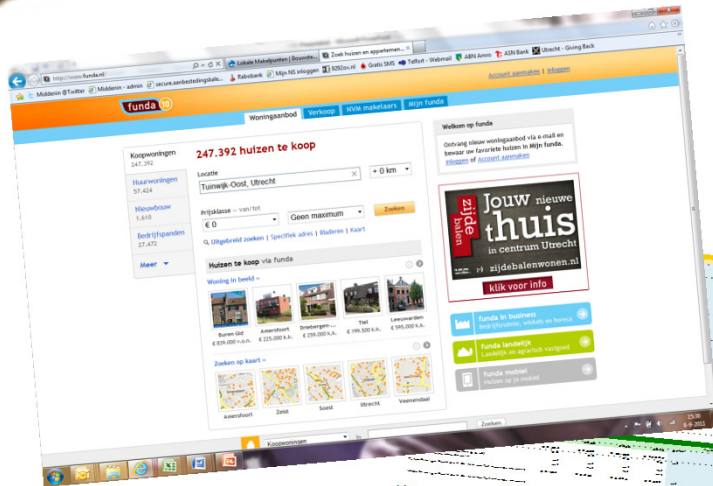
http://www.funda.nl/

Lokale Makelpunten | Bouwste...

Zoek huizen en appartemen...

Middenin @Twitter

Middenin - admin

secure.aanbestedingskalе...

Rabobank

Mijn NS inloggen

9292ov.nl

Gratis SMS

Telfort - Webmail

ABN Amro

ASN Bank

Utrecht - Giving Back

Account aanmaken | Inloggen

funda

Woningaanbod

Verkoop

NVM makelaars

Mijn funda

Koopwoningen
247.392

Huurwoningen
57.424

Nieuwbouw
1.610

Bedrijfspanden
27.472

Meer

247.392 huizen te koop

Locatie

Tuinwijk-Oost, Utrecht

+ 0 km

Prijsklasse — van/tot

€ 0

Geen maximum

Zoeken

Uitgebreid zoeken | Specifiek adres | Bladeren | Kaart

Huizen te koop via funda

Woning in beeld »

Buren Gld
€ 839.000 v.o.n.

Amersfoort
€ 225.000 k.k.

Drebergen-...
€ 259.000 k.k.

Tiel
€ 199.500 k.k.

Leeuwarden
€ 595.000 k.k.

Zoeken op kaart »

Amersfoort

Zeist

Soest

Utrecht

Veenendaal

Welkom op funda

Ontvang nieuw woningaanbod via e-mail en bewaar uw favoriete huizen in Mijn funda.
Inloggen of Account aanmaken

zijdebalen

Jouw nieuwe thuis in centrum Utrecht

zijdebalenwonen.nl

klik voor info

funda in business
Bedrijfsruimte, winkels en horeca

funda landelijk
Landelijk en agrarisch vastgoed

funda mobiel
Huizen op je mobiel

Koopwoningen

Zoeken

15:36
6-9-2011